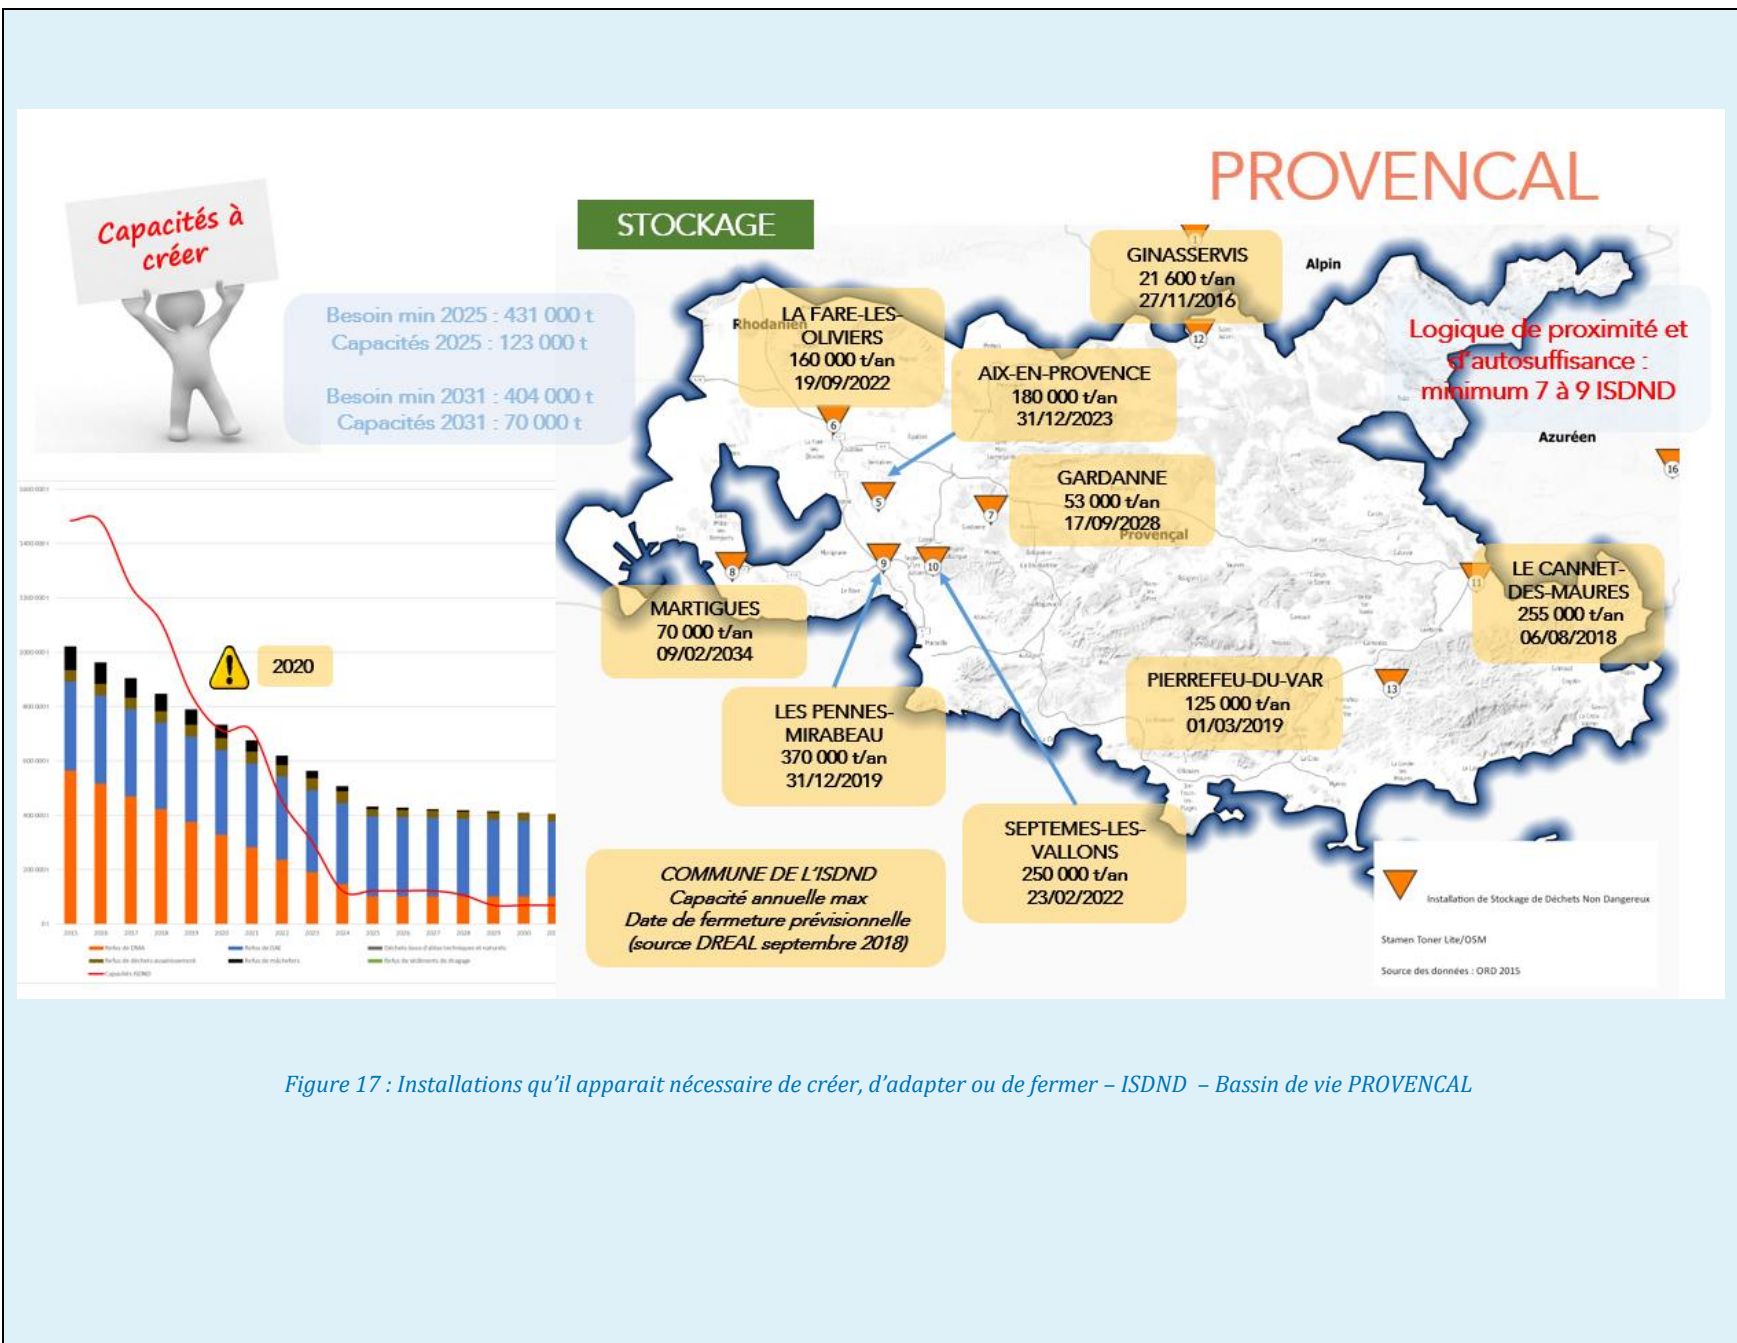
PROVENCAL

Capacités à créer

STOCKAGE

Besoin min 2025 : 431 000 t
Capacités 2025 : 123 000 t

Besoin min 2031 : 404 000 t
Capacités 2031 : 70 000 t

2020

GINASSERVIS
21 600 t/an
27/11/2016

Alpin

LA FARE-LES-OLIVIERS
160 000 t/an
19/09/2022

Rhodanien

AIX-EN-PROVENCE
180 000 t/an
31/12/2023

Logique de proximité et d'autosuffisance : minimum 7 à 9 ISDND

Azuréen

GARDANNE
53 000 t/an
17/09/2028

Provençal

LE CANNET-DES-MAURES
255 000 t/an
06/08/2018

MARTIGUES
70 000 t/an
09/02/2034

PIERREFEU-DU-VAR
125 000 t/an
01/03/2019

LES PENNES-MIRABEAU
370 000 t/an
31/12/2019

SEPTEMES-LES-VALLONS
250 000 t/an
23/02/2022

COMMUNE DE L'ISDND
Capacité annuelle max
Date de fermeture prévisionnelle
(source DREAL septembre 2018)

Installation de Stockage de Déchets Non Dangereux

Stamen Toner Lite/OSM

Source des données : ORD 2015

Figure 17 : Installations qu'il apparait nécessaire de créer, d'adapter ou de fermer – ISDND – Bassin de vie PROVENCAL